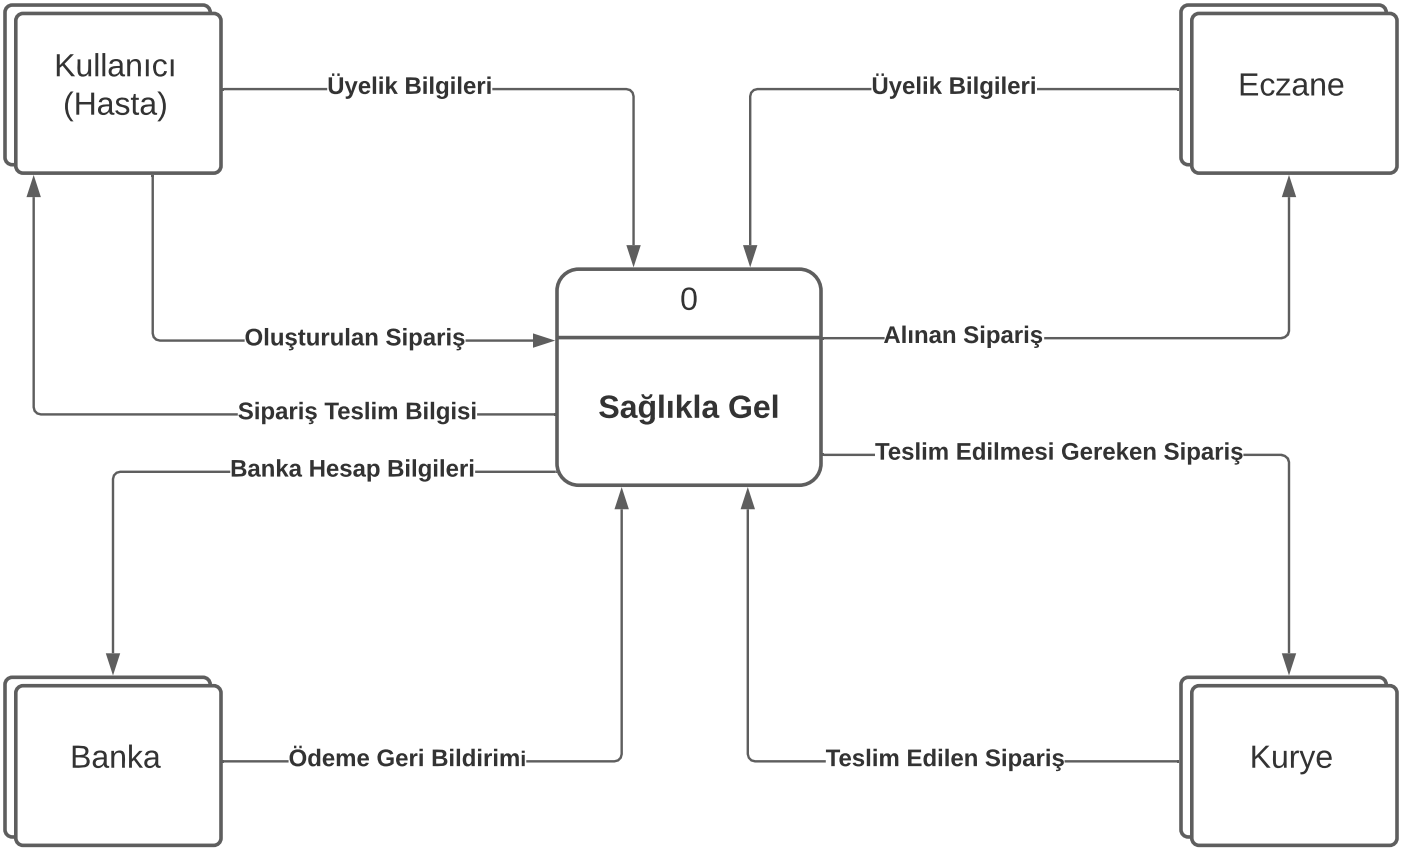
Kullanıcı (Hasta)

Üyelik Bilgileri

Üyelik Bilgileri

Eczane

0

Oluşturulan Sipariş

Alınan Sipariş

Sipariş Teslim Bilgisi

Sağlıkla Gel

Banka Hesap Bilgileri

Teslim Edilmesi Gereken Sipariş

Banka

Ödeme Geri Bildirimi

Teslim Edilen Sipariş

Kurye